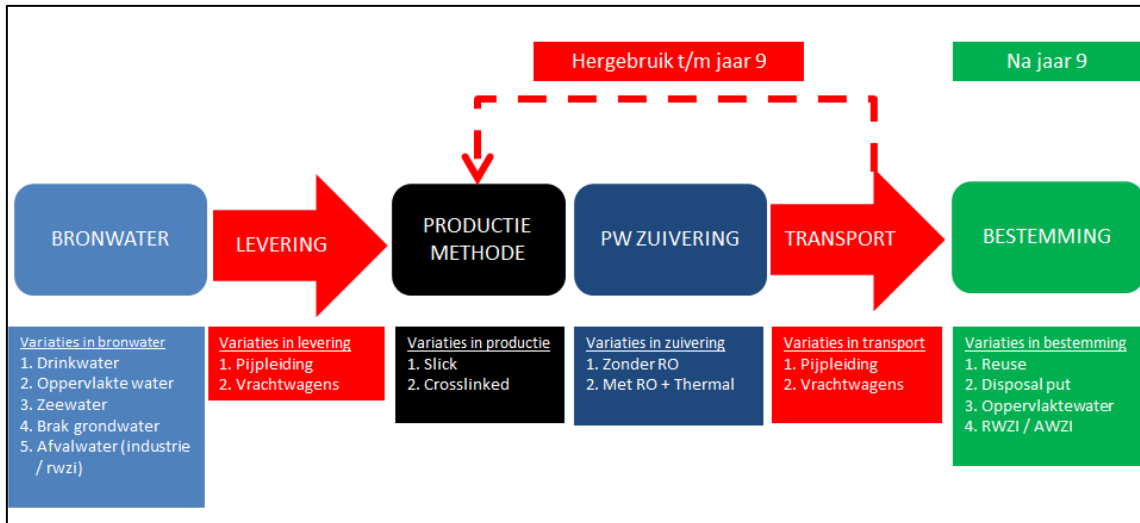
Hergebruik t/m jaar 9

Na jaar 9

BRONWATER

LEVERING

PRODUCTIE METHODE

PW ZUIVERING

TRANSPORT

BESTEMMING

Variaties in bronwater
1. Drinkwater
2. Oppervlakte water
3. Zeewater
4. Brak grondwater
5. Afvalwater (industrie / rwzi)

Variaties in levering
1. Pijpleiding
2. Vrachtwagens

Variaties in productie
1. Slick
2. Crosslinked

Variaties in zuivering
1. Zonder RO
2. Met RO + Thermal

Variaties in transport
1. Pijpleiding
2. Vrachtwagens

Variaties in bestemming
1. Reuse
2. Disposal put
3. Oppervlaktewater
4. RWZI / AWZI